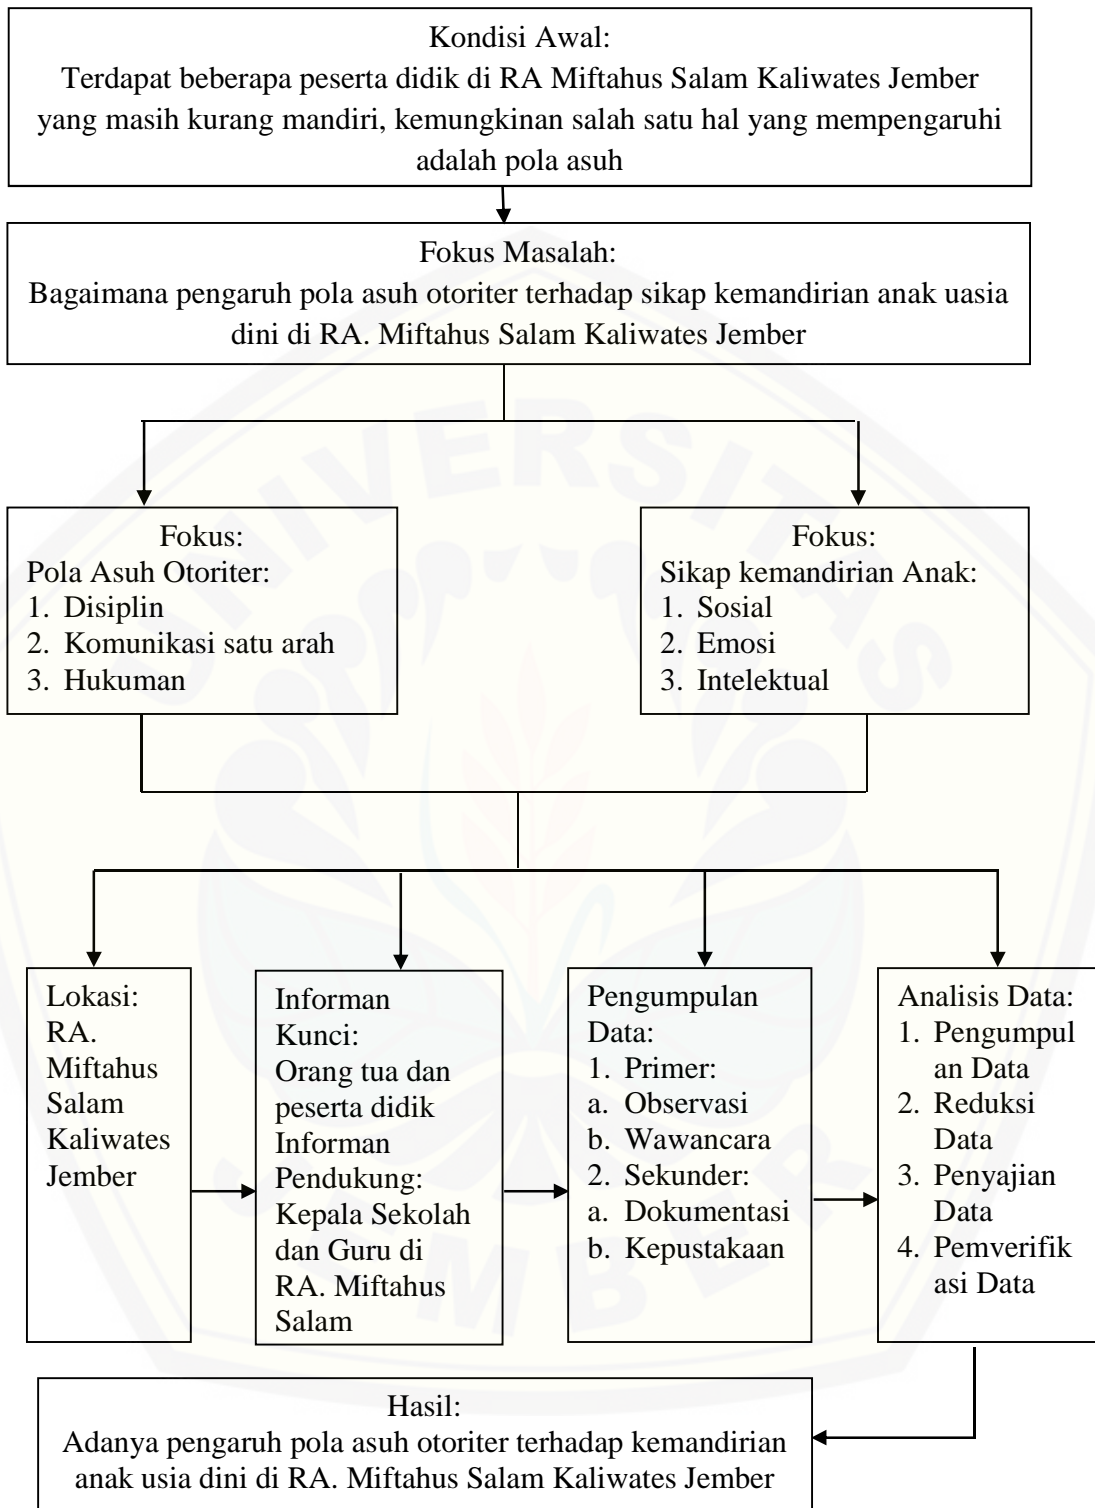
Kondisi Awal:
Terdapat beberapa peserta didik di RA Miftahus Salam Kaliwates Jember yang masih kurang mandiri, kemungkinan salah satu hal yang mempengaruhi adalah pola asuh

Fokus Masalah:
Bagaimana pengaruh pola asuh otoriter terhadap sikap kemandirian anak uasia dini di RA. Miftahus Salam Kaliwates Jember

Fokus:
Pola Asuh Otoriter:
1. Disiplin
2. Komunikasi satu arah
3. Hukuman

Fokus:
Sikap kemandirian Anak:
1. Sosial
2. Emosi
3. Intelektual

Lokasi:
RA. Miftahus Salam Kaliwates Jember

Informan Kunci:
Orang tua dan peserta didik
Informan Pendukung:
Kepala Sekolah dan Guru di RA. Miftahus Salam

Pengumpulan Data:
1. Primer:
a. Observasi
b. Wawancara
2. Sekunder:
a. Dokumentasi
b. Kepustakaan

Analisis Data:
1. Pengumpulan Data
2. Reduksi Data
3. Penyajian Data
4. Pemverifikasi Data

Hasil:
Adanya pengaruh pola asuh otoriter terhadap kemandirian anak usia dini di RA. Miftahus Salam Kaliwates Jember